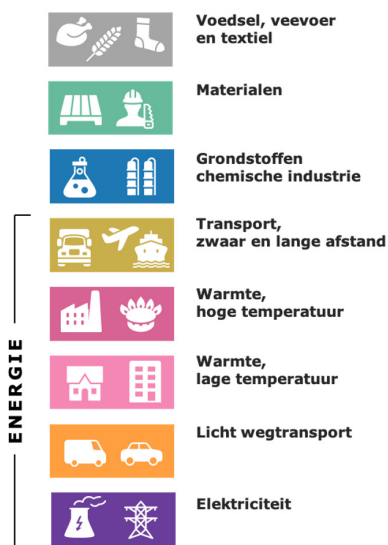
Voedsel, veevoer en textiel

Materialen

Grondstoffen chemische industrie

Transport, zwaar en lange afstand

Warmte, hoge temperatuur

Warmte, lage temperatuur

Licht wegtransport

Elektriciteit

ENERGIE